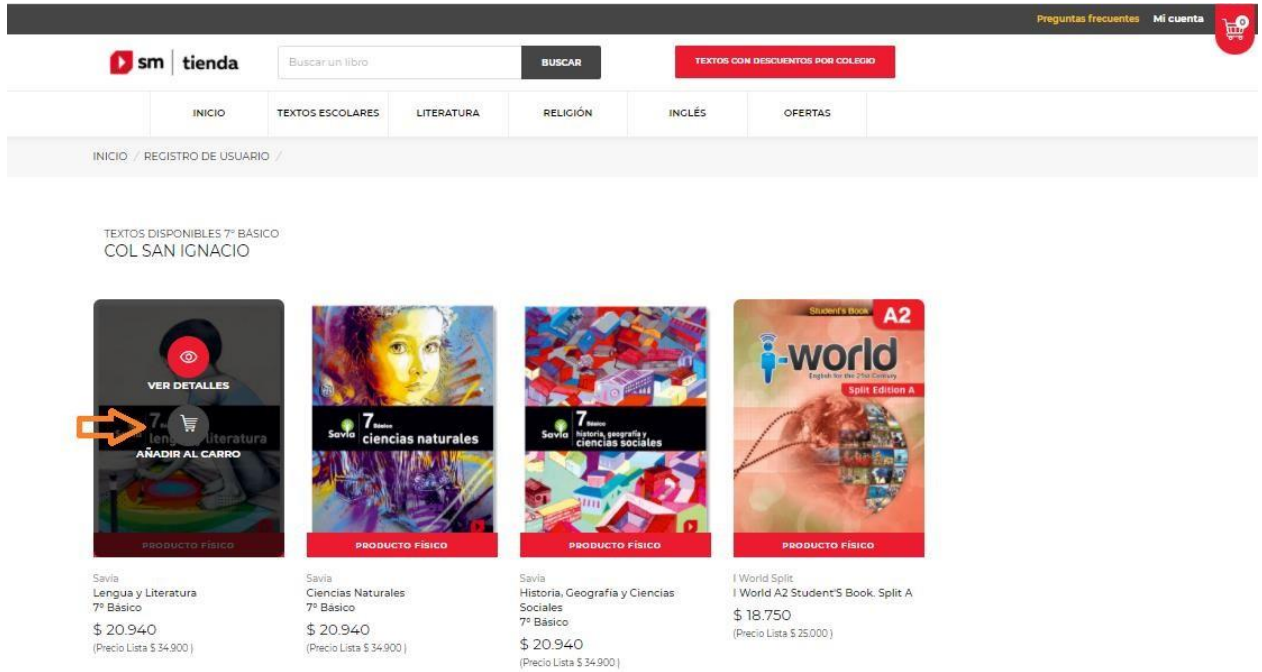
Preguntas frecuentes Mi cuenta 0

sm | tienda

Buscar un libro

BUSCAR

TEXTOS CON DESCUENTOS POR COLEGIO

INICIO TEXTOS ESCOLARES LITERATURA RELIGIÓN INGLÉS OFERTAS

INICIO / REGISTRO DE USUARIO /

TEXTOS DISPONIBLES 7° BÁSICO
COL SAN IGNACIO

VER DETALLES

7 lengua y literatura

AÑADIR AL CARRO

PRODUCTO FÍSICO

Savia 7 Básico ciencias naturales

PRODUCTO FÍSICO

Savia 7 Básico historia, geografía y ciencias sociales

PRODUCTO FÍSICO

Student's Book A2

i-world

English for the 21st Century

Split Edition A

PRODUCTO FÍSICO

Savia
Lengua y Literatura
7º Básico
$ 20.940
(Precio Lista $ 34.900 )

Savia
Ciencias Naturales
7º Básico
$ 20.940
(Precio Lista $ 34.900 )

Savia
Historia, Geografía y Ciencias Sociales
7º Básico
$ 20.940
(Precio Lista $ 34.900 )

I World Split
I World A2 Student'S Book. Split A
$ 18.750
(Precio Lista $ 25.000 )